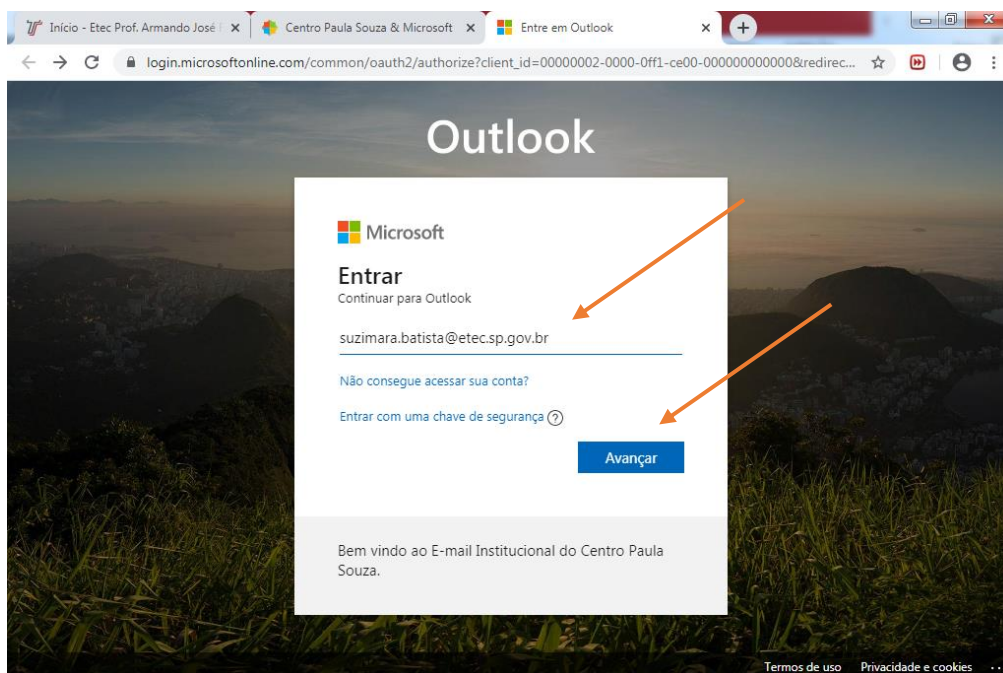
Início - Etec Prof. Armando José | ×
Centro Paula Souza & Microsoft ×
Entre em Outlook ×
+

login.microsoftonline.com/common/oauth2/authorize?client_id=00000002-0000-0ff1-ce00-000000000000&redirec...

Outlook

Microsoft

Entrar
Continuar para Outlook

suzimara.batista@etec.sp.gov.br

Não consegue acessar sua conta?

Entrar com uma chave de segurança ?

Avançar

Bem vindo ao E-mail Institucional do Centro Paula Souza.

Termos de uso   Privacidade e cookies   ...